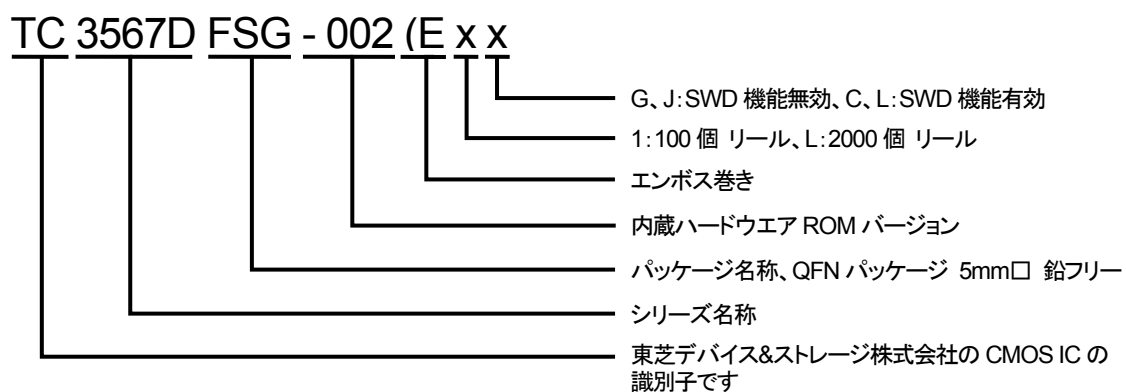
TC 3567D FSG - 002 (E x x

G、J：SWD 機能無効、C、L：SWD 機能有効

1：100 個 リール、L：2000 個 リール

エンボス巻き

内蔵ハードウエア ROM バージョン

パッケージ名称、QFN パッケージ 5mm□ 鉛フリー

シリーズ名称

東芝デバイス&ストレージ株式会社の CMOS IC の識別子です